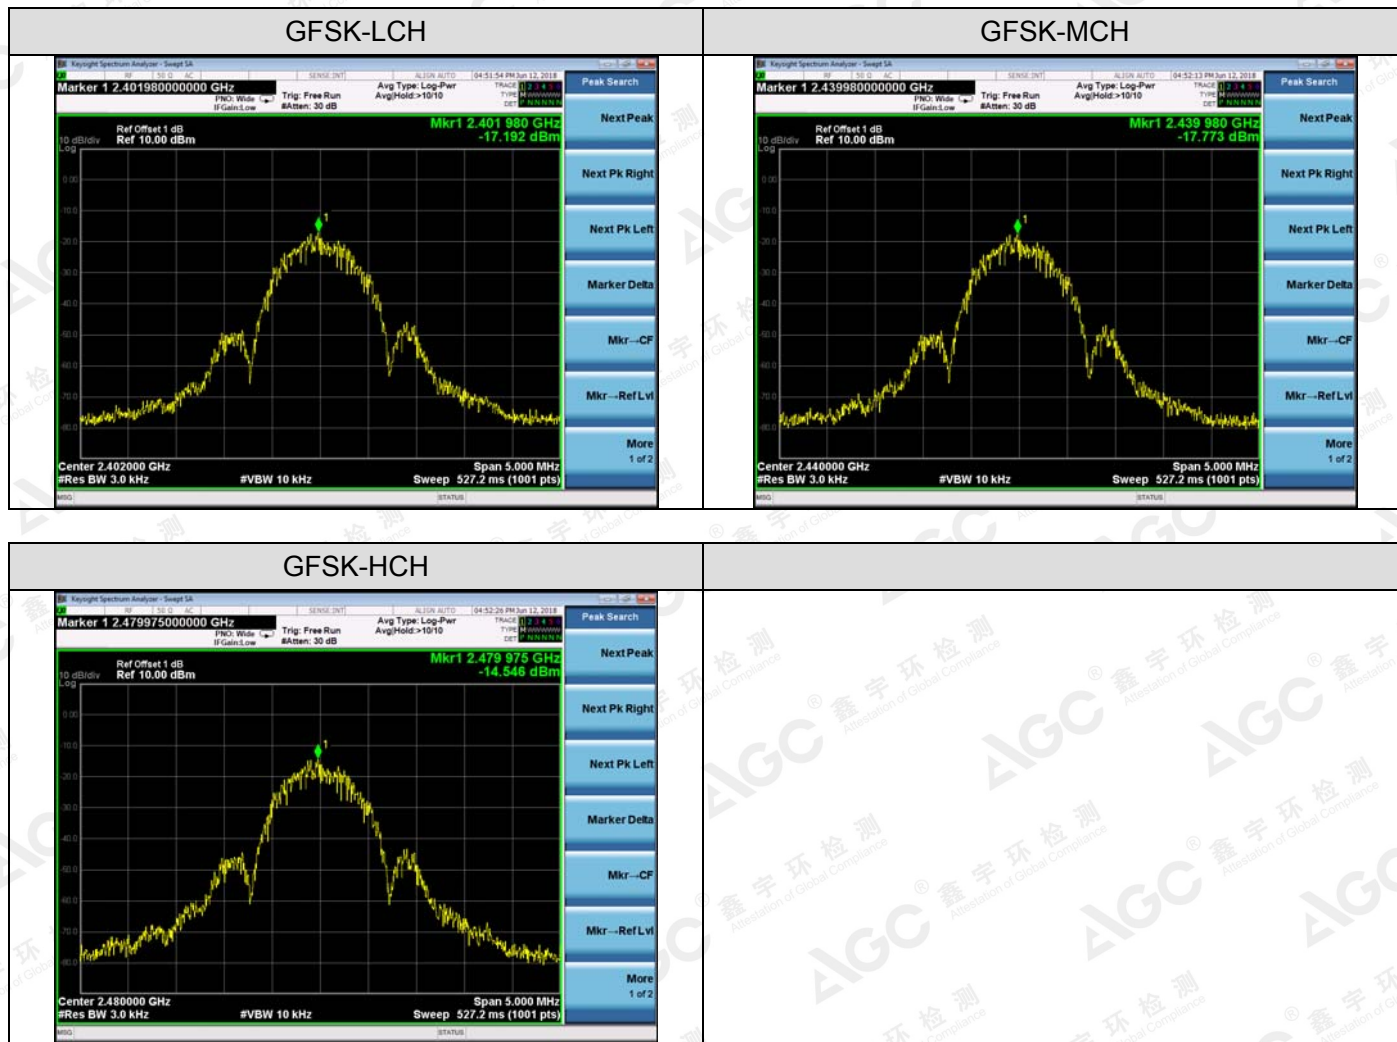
| GFSK-LCH | GFSK-MCH |
|---|---|
| Keysight Spectrum Analyzer - Swept SA<br>Marker 1 2.401980000000 GHz<br>PNO: Wide<br>IFGain:Low<br>Trig: Free Run<br>#Atten: 30 dB<br>Avg Type: Log-Pwr<br>Avg\|Hold:>10/10<br>04:51:54 PM Jun 12, 2018<br>Ref Offset 1 dB<br>10 dB/div Ref 10.00 dBm<br>Log<br>Mkr1 2.401 980 GHz<br>-17.192 dBm<br>Center 2.402000 GHz<br>#Res BW 3.0 kHz<br>#VBW 10 kHz<br>Span 5.000 MHz<br>Sweep 527.2 ms (1001 pts)<br>MSG<br>STATUS<br>Peak Search<br>Next Peak<br>Next Pk Right<br>Next Pk Left<br>Marker Delta<br>Mkr→CF<br>Mkr→Ref Lvl<br>More<br>1 of 2 | Keysight Spectrum Analyzer - Swept SA<br>Marker 1 2.439980000000 GHz<br>PNO: Wide<br>IFGain:Low<br>Trig: Free Run<br>#Atten: 30 dB<br>Avg Type: Log-Pwr<br>Avg\|Hold:>10/10<br>04:52:13 PM Jun 12, 2018<br>Ref Offset 1 dB<br>10 dB/div Ref 10.00 dBm<br>Log<br>Mkr1 2.439 980 GHz<br>-17.773 dBm<br>Center 2.440000 GHz<br>#Res BW 3.0 kHz<br>#VBW 10 kHz<br>Span 5.000 MHz<br>Sweep 527.2 ms (1001 pts)<br>MSG<br>STATUS<br>Peak Search<br>Next Peak<br>Next Pk Right<br>Next Pk Left<br>Marker Delta<br>Mkr→CF<br>Mkr→Ref Lvl<br>More<br>1 of 2 |
| GFSK-HCH | |
| Keysight Spectrum Analyzer - Swept SA<br>Marker 1 2.479975000000 GHz<br>PNO: Wide<br>IFGain:Low<br>Trig: Free Run<br>#Atten: 30 dB<br>Avg Type: Log-Pwr<br>Avg\|Hold:>10/10<br>04:52:26 PM Jun 12, 2018<br>Ref Offset 1 dB<br>10 dB/div Ref 10.00 dBm<br>Log<br>Mkr1 2.479 975 GHz<br>-14.546 dBm<br>Center 2.480000 GHz<br>#Res BW 3.0 kHz<br>#VBW 10 kHz<br>Span 5.000 MHz<br>Sweep 527.2 ms (1001 pts)<br>MSG<br>STATUS<br>Peak Search<br>Next Peak<br>Next Pk Right<br>Next Pk Left<br>Marker Delta<br>Mkr→CF<br>Mkr→Ref Lvl<br>More<br>1 of 2 | |